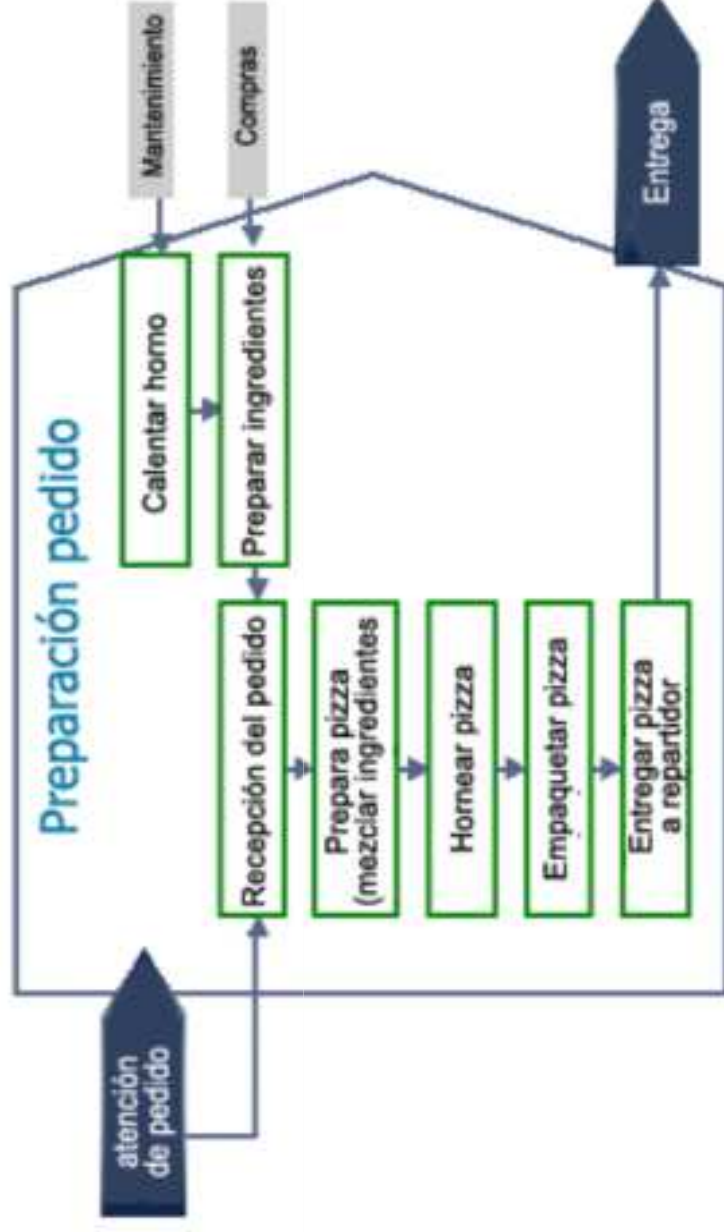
Preparación pedido

Mantenimiento

Compras

Calentar horno

Preparar ingredientes

Recepción del pedido

Prepara pizza (mezclar ingredientes

Hornear pizza

Empaquetar pizza

Entregar pizza a repartidor

Entrega

atención de pedido